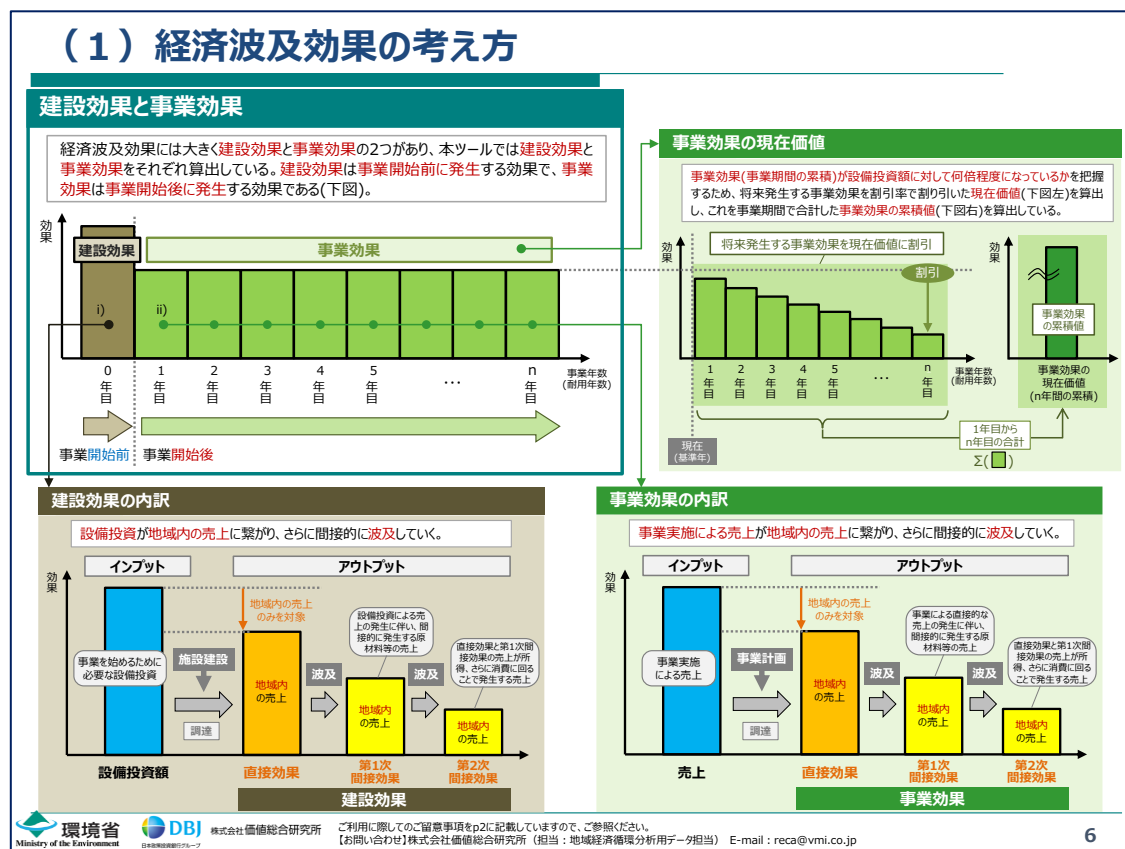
（１）経済波及効果の考え方

建設効果と事業効果

経済波及効果には大きく建設効果と事業効果の2つがあり、本ツールでは建設効果と事業効果をそれぞれ算出している。建設効果は事業開始前に発生する効果で、事業効果は事業開始後に発生する効果である(下図)。

効果
建設効果
事業効果
i)
ii)
0年目
1年目
2年目
3年目
4年目
5年目
…
n年目
事業年数(耐用年数)
事業開始前
事業開始後

事業効果の現在価値

事業効果(事業期間の累積)が設備投資額に対して何倍程度になっているかを把握するため、将来発生する事業効果を割引率で割り引いた現在価値(下図左)を算出し、これを事業期間で合計した事業効果の累積値(下図右)を算出している。

効果
将来発生する事業効果を現在価値に割引
割引
1年目
2年目
3年目
4年目
5年目
…
n年目
事業年数(耐用年数)
現在(基準年)
1年目からn年目の合計
Σ( )
効果
事業効果の累積値
事業効果の現在価値(n年間の累積)

建設効果の内訳

設備投資が地域内の売上に繋がり、さらに間接的に波及していく。

効果
インプット
アウトプット
事業を始めるために必要な設備投資
施設建設
調達
地域内の売上のみを対象
地域内の売上
波及
設備投資による売上の発生に伴い、間接的に発生する原材料等の売上
地域内の売上
波及
直接効果と第1次間接効果の売上が所得、さらに消費に回ることで発生する売上
地域内の売上
設備投資額
直接効果
第1次間接効果
第2次間接効果
建設効果

事業効果の内訳

事業実施による売上が地域内の売上に繋がり、さらに間接的に波及していく。

効果
インプット
アウトプット
事業実施による売上
事業計画
調達
地域内の売上のみを対象
地域内の売上
波及
事業による直接的な売上の発生に伴い、間接的に発生する原材料等の売上
地域内の売上
波及
直接効果と第1次間接効果の売上が所得、さらに消費に回ることで発生する売上
地域内の売上
売上
直接効果
第1次間接効果
第2次間接効果
事業効果

環境省 Ministry of the Environment
DBJ 日本政策投資銀行グループ
株式会社価値総合研究所
ご利用に際してのご留意事項をp2に記載していますので、ご参照ください。
【お問い合わせ】株式会社価値総合研究所（担当：地域経済循環分析用データ担当） E-mail：reca@vmi.co.jp
6